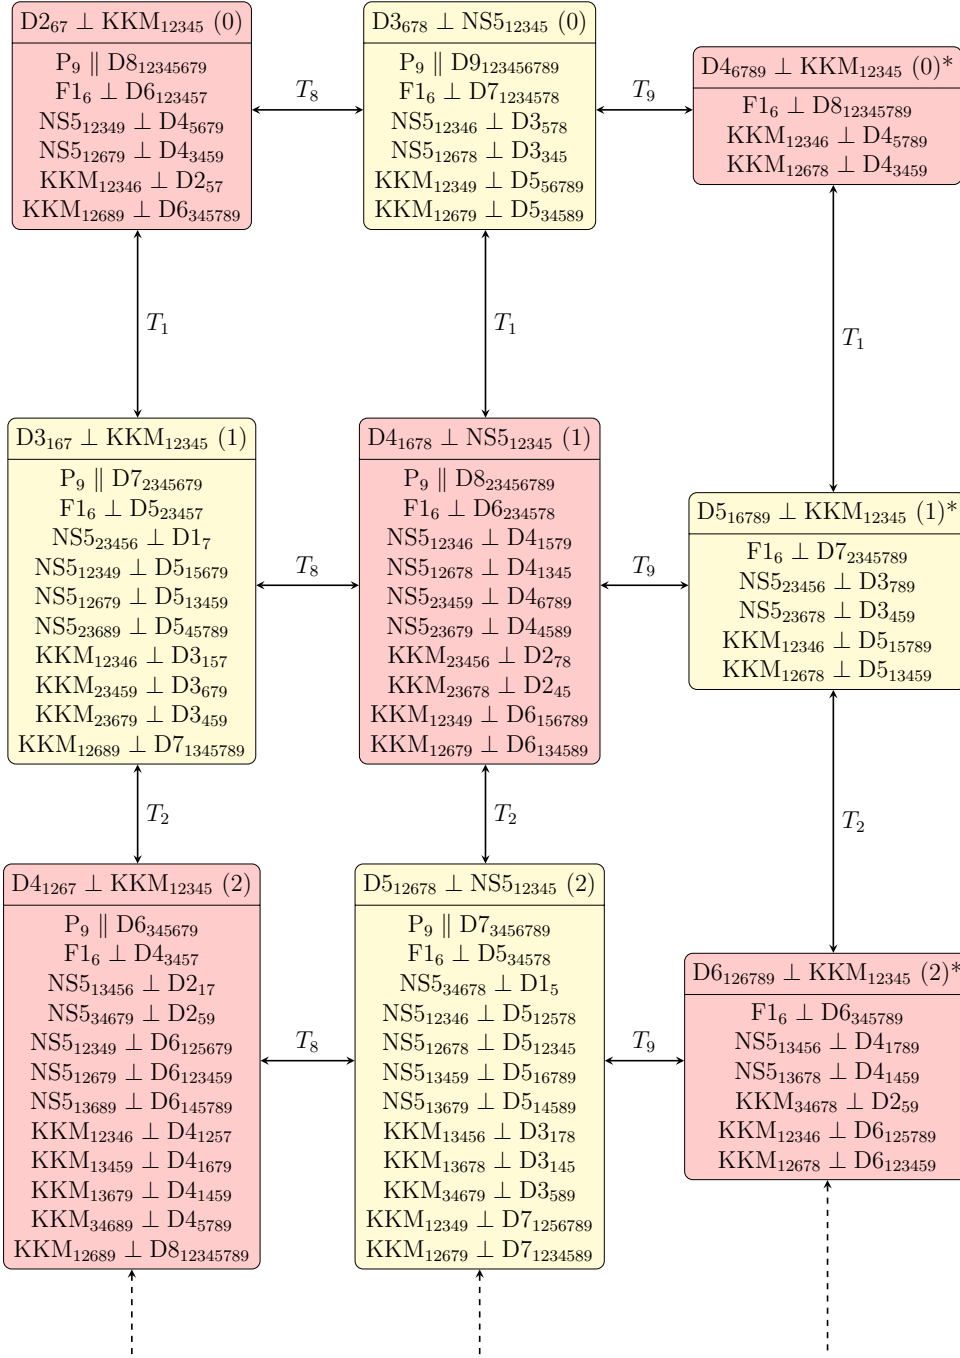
$D2_{67} \perp KKM_{12345}$ (0)

$P_9 \parallel D8_{12345679}$
$F1_6 \perp D6_{123457}$
$NS5_{12349} \perp D4_{5679}$
$NS5_{12679} \perp D4_{3459}$
$KKM_{12346} \perp D2_{57}$
$KKM_{12689} \perp D6_{345789}$

$T_8$

$D3_{678} \perp NS5_{12345}$ (0)

$P_9 \parallel D9_{123456789}$
$F1_6 \perp D7_{1234578}$
$NS5_{12346} \perp D3_{578}$
$NS5_{12678} \perp D3_{345}$
$KKM_{12349} \perp D5_{56789}$
$KKM_{12679} \perp D5_{34589}$

$T_9$

$D4_{6789} \perp KKM_{12345}$ (0)*

$F1_6 \perp D8_{12345789}$
$KKM_{12346} \perp D4_{5789}$
$KKM_{12678} \perp D4_{3459}$

$T_1$

$T_1$

$T_1$

$D3_{167} \perp KKM_{12345}$ (1)

$P_9 \parallel D7_{2345679}$
$F1_6 \perp D5_{23457}$
$NS5_{23456} \perp D1_7$
$NS5_{12349} \perp D5_{15679}$
$NS5_{12679} \perp D5_{13459}$
$NS5_{23689} \perp D5_{45789}$
$KKM_{12346} \perp D3_{157}$
$KKM_{23459} \perp D3_{679}$
$KKM_{23679} \perp D3_{459}$
$KKM_{12689} \perp D7_{1345789}$

$T_8$

$D4_{1678} \perp NS5_{12345}$ (1)

$P_9 \parallel D8_{23456789}$
$F1_6 \perp D6_{234578}$
$NS5_{12346} \perp D4_{1579}$
$NS5_{12678} \perp D4_{1345}$
$NS5_{23459} \perp D4_{6789}$
$NS5_{23679} \perp D4_{4589}$
$KKM_{23456} \perp D2_{78}$
$KKM_{23678} \perp D2_{45}$
$KKM_{12349} \perp D6_{156789}$
$KKM_{12679} \perp D6_{134589}$

$T_9$

$D5_{16789} \perp KKM_{12345}$ (1)*

$F1_6 \perp D7_{2345789}$
$NS5_{23456} \perp D3_{789}$
$NS5_{23678} \perp D3_{459}$
$KKM_{12346} \perp D5_{15789}$
$KKM_{12678} \perp D5_{13459}$

$T_2$

$T_2$

$T_2$

$D4_{1267} \perp KKM_{12345}$ (2)

$P_9 \parallel D6_{345679}$
$F1_6 \perp D4_{3457}$
$NS5_{13456} \perp D2_{17}$
$NS5_{34679} \perp D2_{59}$
$NS5_{12349} \perp D6_{125679}$
$NS5_{12679} \perp D6_{123459}$
$NS5_{13689} \perp D6_{145789}$
$KKM_{12346} \perp D4_{1257}$
$KKM_{13459} \perp D4_{1679}$
$KKM_{13679} \perp D4_{1459}$
$KKM_{34689} \perp D4_{5789}$
$KKM_{12689} \perp D8_{12345789}$

$T_8$

$D5_{12678} \perp NS5_{12345}$ (2)

$P_9 \parallel D7_{3456789}$
$F1_6 \perp D5_{34578}$
$NS5_{34678} \perp D1_5$
$NS5_{12346} \perp D5_{12578}$
$NS5_{12678} \perp D5_{12345}$
$NS5_{13459} \perp D5_{16789}$
$NS5_{13679} \perp D5_{14589}$
$KKM_{13456} \perp D3_{178}$
$KKM_{13678} \perp D3_{145}$
$KKM_{34679} \perp D3_{589}$
$KKM_{12349} \perp D7_{1256789}$
$KKM_{12679} \perp D7_{1234589}$

$T_9$

$D6_{126789} \perp KKM_{12345}$ (2)*

$F1_6 \perp D6_{345789}$
$NS5_{13456} \perp D4_{1789}$
$NS5_{13678} \perp D4_{1459}$
$KKM_{34678} \perp D2_{59}$
$KKM_{12346} \perp D6_{125789}$
$KKM_{12678} \perp D6_{123459}$